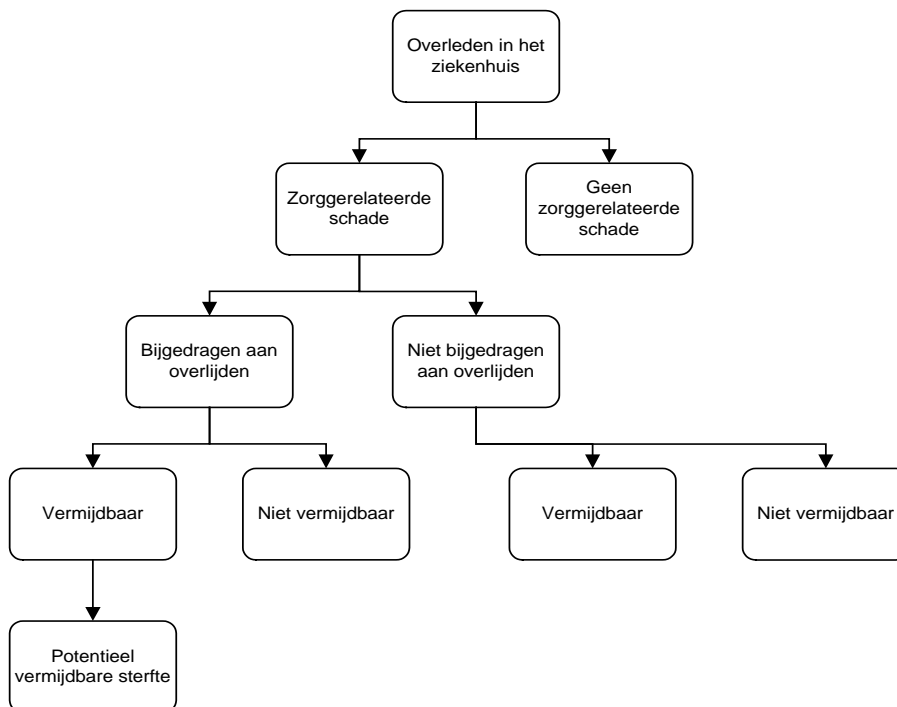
Overleden in het ziekenhuis

Zorggerelateerde schade

Geen zorggerelateerde schade

Bijgedragen aan overlijden

Niet bijgedragen aan overlijden

Vermijdbaar

Niet vermijdbaar

Vermijdbaar

Niet vermijdbaar

Potentieel vermijdbare sterfte